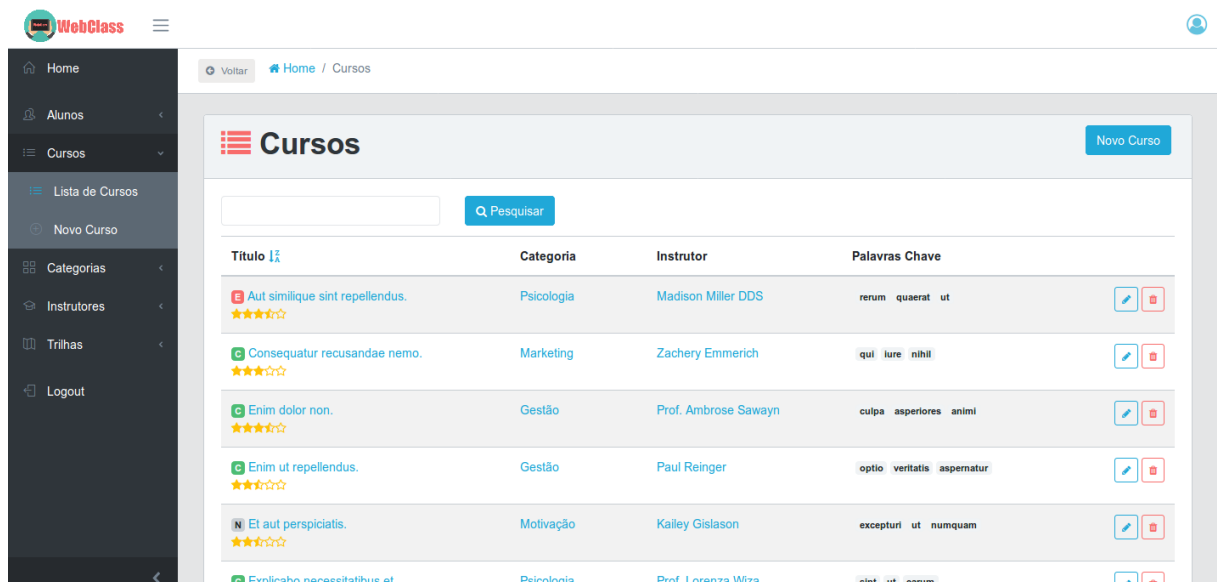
WebClass

Home
Alunos
Cursos
Lista de Cursos
Novo Curso
Categorias
Instrutores
Trilhas
Logout

Voltar
Home / Cursos

Cursos
Novo Curso

Pesquisar

| Título | Categoria | Instrutor | Palavras Chave |
|---|---|---|---|
| E Aut similique sint repellendus. | Psicologia | Madison Miller DDS | rerum quaerat ut |
| C Consequatur recusandae nemo. | Marketing | Zachery Emmerich | qui iure nihil |
| C Enim dolor non. | Gestão | Prof. Ambrose Sawayn | culpa asperiores animi |
| C Enim ut repellendus. | Gestão | Paul Reinger | optio veritatis aspernatur |
| N Et aut perspiciatis. | Motivação | Kailey Gislason | excepturi ut numquam |
| C Explicabo necessitatibus et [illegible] | Psicologia | Prof. Lorenza Wiza | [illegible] |